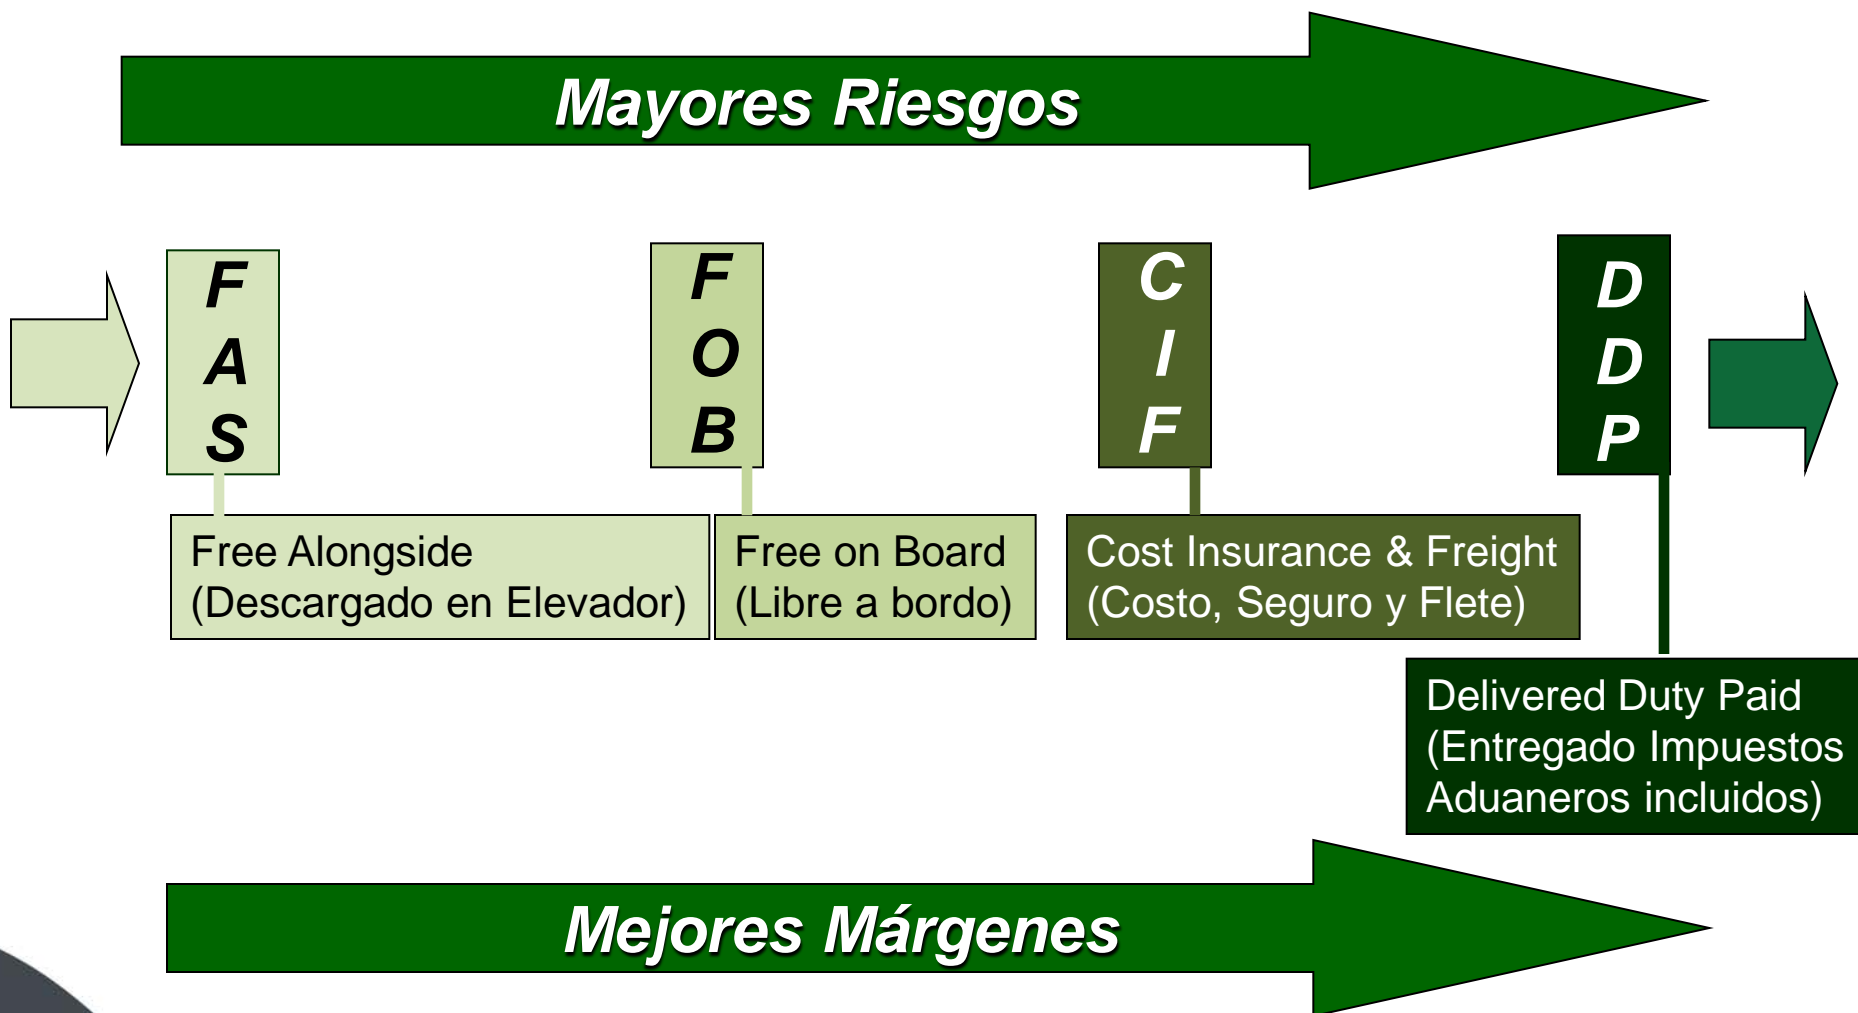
Mayores Riesgos

F A S

F O B

C I F

D D P

Free Alongside (Descargado en Elevador)

Free on Board (Libre a bordo)

Cost Insurance & Freight (Costo, Seguro y Flete)

Delivered Duty Paid (Entregado Impuestos Aduaneros incluidos)

Mejores Márgenes